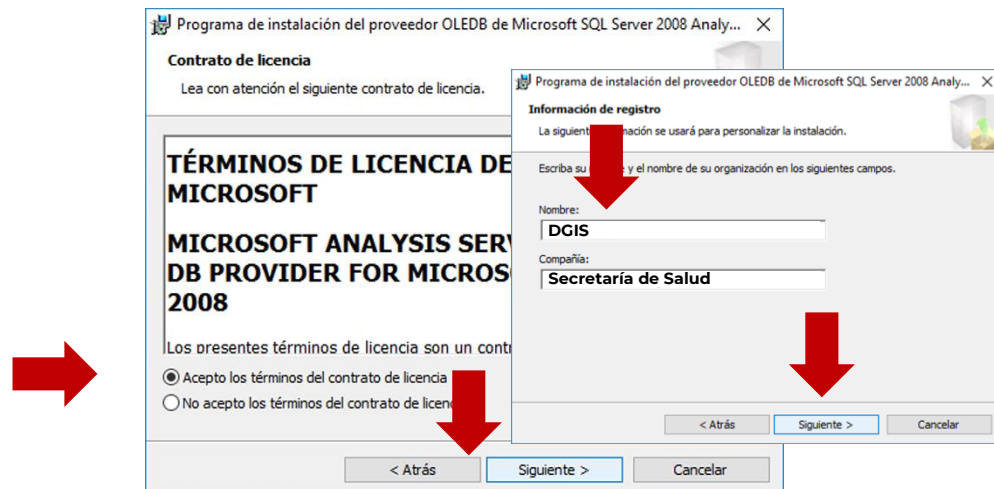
Programa de instalación del proveedor OLEDB de Microsoft SQL Server 2008 Analy... ✕

Contrato de licencia

Lea con atención el siguiente contrato de licencia.

TÉRMINOS DE LICENCIA DE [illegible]
MICROSOFT

MICROSOFT ANALYSIS SERV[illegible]
DB PROVIDER FOR MICROS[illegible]
2008

Los presentes términos de licencia son un contr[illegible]

Acepto los términos del contrato de licencia

No acepto los términos del contrato de licenc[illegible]

< Atrás
Siguiente >
Cancelar

Programa de instalación del proveedor OLEDB de Microsoft SQL Server 2008 Analy... ✕

Información de registro

La siguiente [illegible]mación se usará para personalizar la instalación.

Escriba su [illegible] y el nombre de su organización en los siguientes campos.

Nombre:
DGIS

Compañía:
Secretaría de Salud

< Atrás
Siguiente >
Cancelar